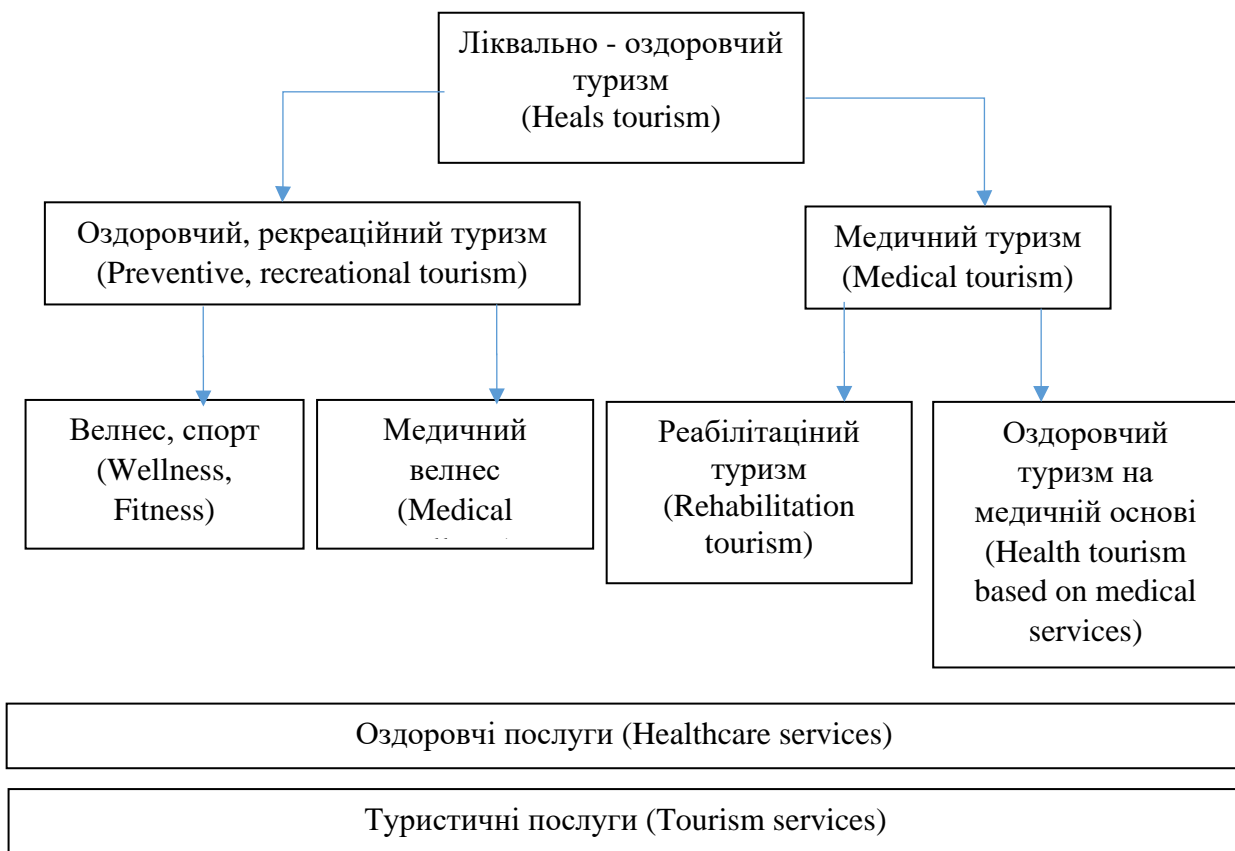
Ліквально - оздоровчий туризм
(Heals tourism)

Оздоровчий, рекреаційний туризм
(Preventive, recreational tourism)

Медичний туризм
(Medical tourism)

Велнес, спорт
(Wellness, Fitness)

Медичний велнес
(Medical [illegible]

Реабілітаціний туризм
(Rehabilitation tourism)

Оздоровчий туризм на медичній основі
(Health tourism based on medical services)

Оздоровчі послуги (Healthcare services)

Туристичні послуги (Tourism services)